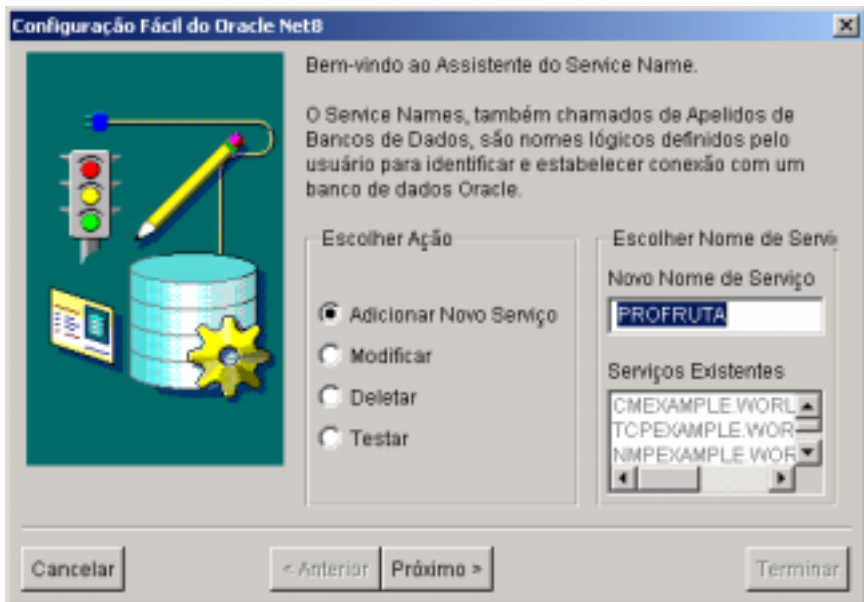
Configuração Fácil do Oracle Net8

Bem-vindo ao Assistente do Service Name.

O Service Names, também chamados de Apelidos de Bancos de Dados, são nomes lógicos definidos pelo usuário para identificar e estabelecer conexão com um banco de dados Oracle.

Escolher Ação

Adicionar Novo Serviço

Modificar

Deletar

Testar

Escolher Nome de Servi

Novo Nome de Serviço

PROFRUTA

Serviços Existentes

CMEXAMPLE.WORL

TCPEXAMPLE.WOR

NMPEXAMPLE.WOR

Cancelar

< Anterior

Próximo >

Terminar